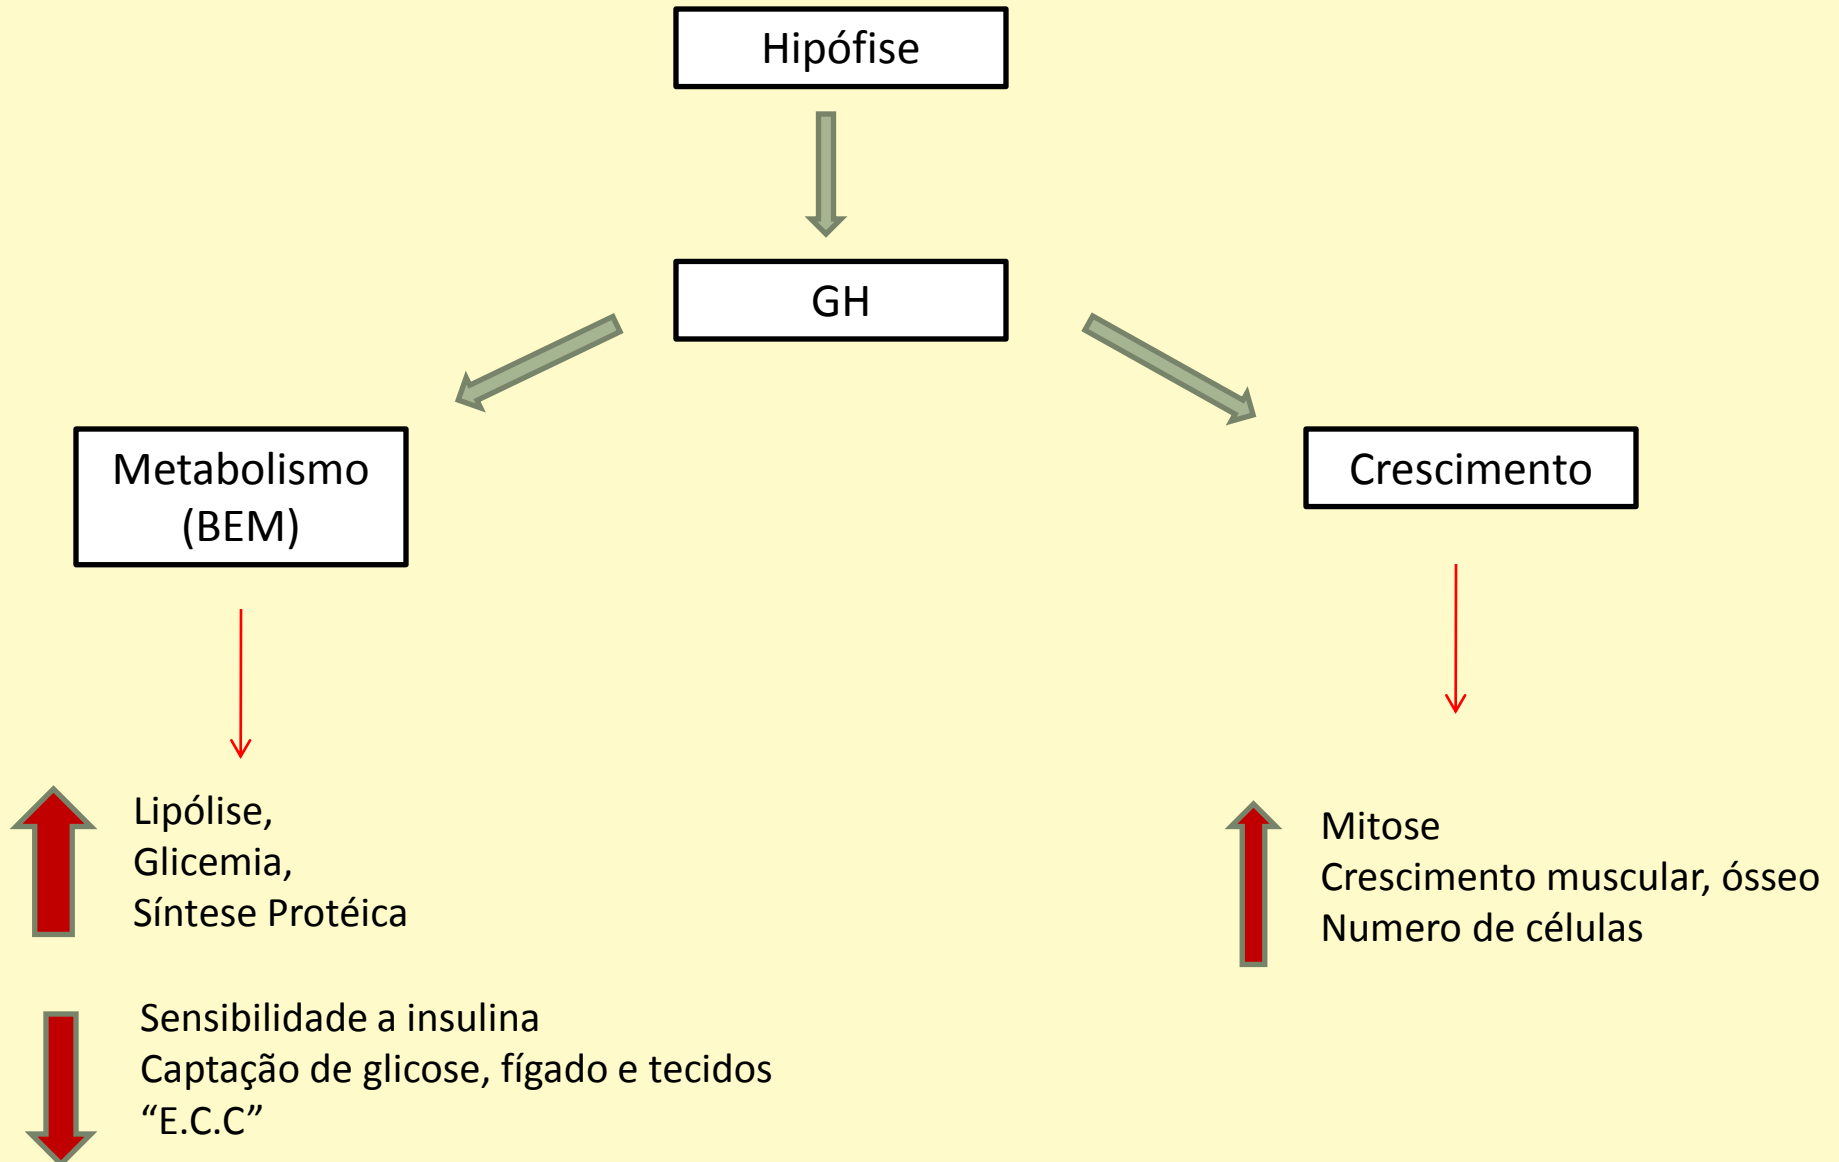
Hipófise

GH

Metabolismo (BEM)

Crescimento

Lipólise,
Glicemia,
Síntese Protéica

Sensibilidade a insulina
Captação de glicose, fígado e tecidos
“E.C.C”

Mitose
Crescimento muscular, ósseo
Numero de células